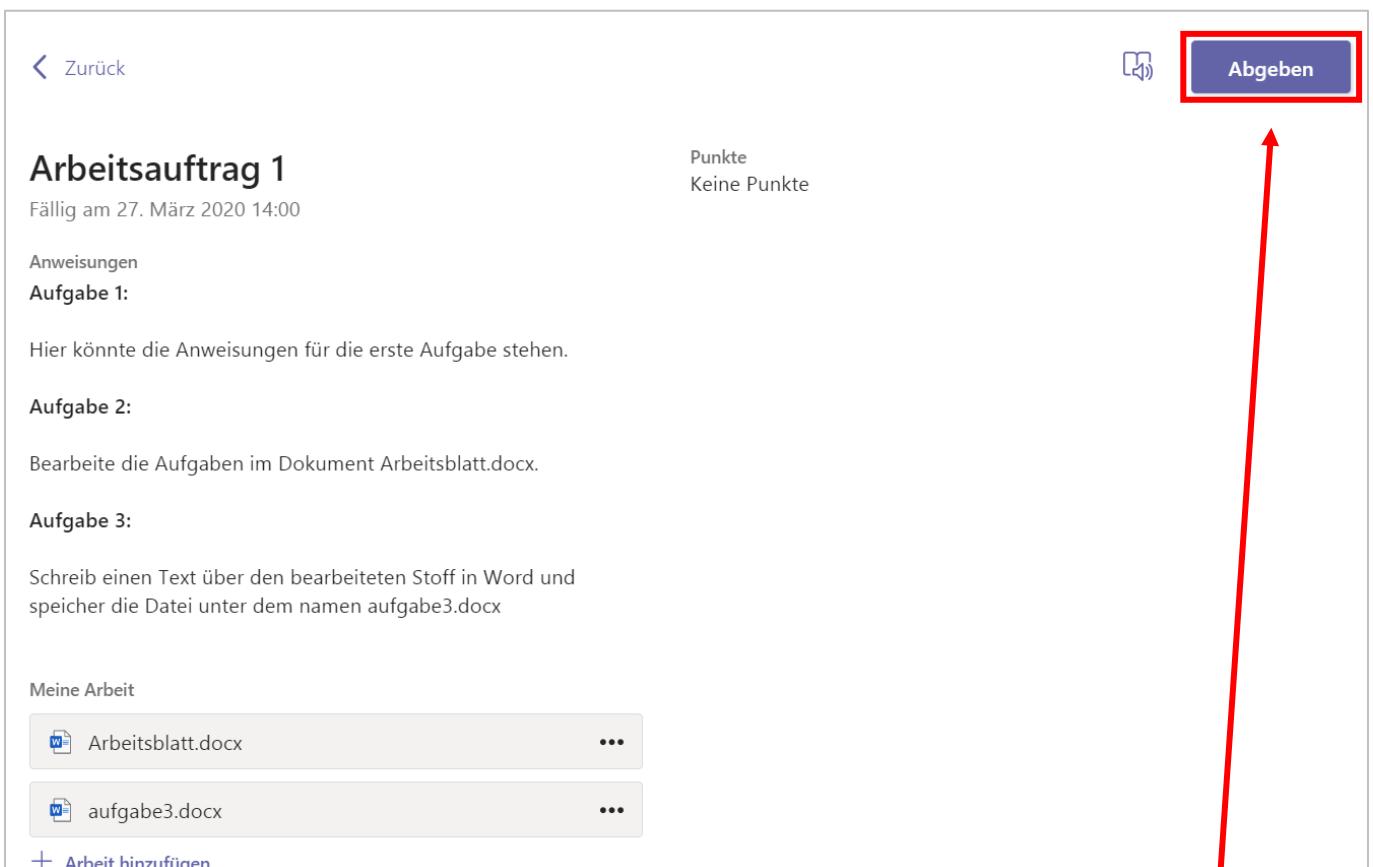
< Zurück

Abgeben

Arbeitsauftrag 1

Fällig am 27. März 2020 14:00

Punkte
Keine Punkte

Anweisungen
Aufgabe 1:

Hier könnte die Anweisungen für die erste Aufgabe stehen.

Aufgabe 2:

Bearbeite die Aufgaben im Dokument Arbeitsblatt.docx.

Aufgabe 3:

Schreib einen Text über den bearbeiteten Stoff in Word und speicher die Datei unter dem namen aufgabe3.docx

Meine Arbeit

Arbeitsblatt.docx •••

aufgabe3.docx •••

+ Arbeit hinzufügen